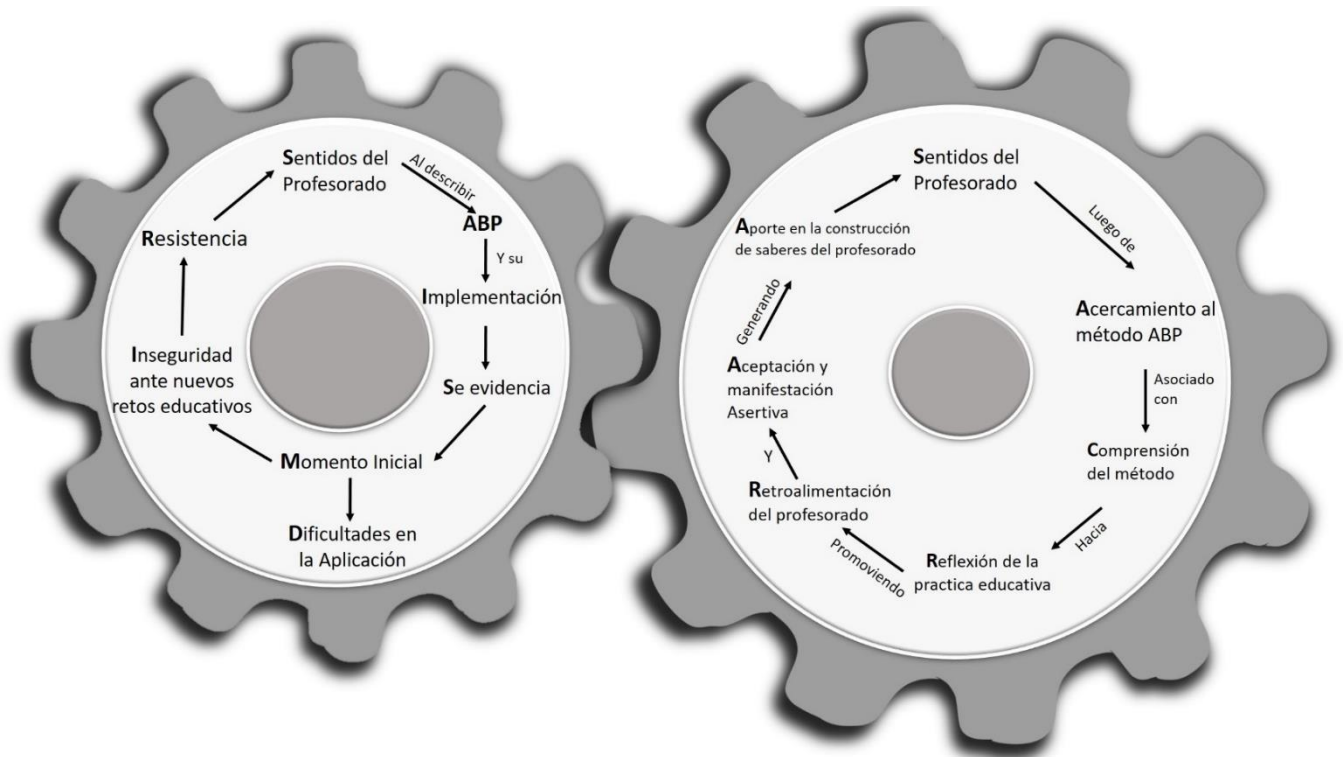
Sentidos del Profesorado

Al describir

ABP

Y su

Implementación

Se evidencia

Momento Inicial

Dificultades en la Aplicación

Inseguridad ante nuevos retos educativos

Resistencia

Sentidos del Profesorado

Luego de

Acercamiento al método ABP

Asociado con

Comprensión del método

Hacia

Reflexión de la practica educativa

Promoviendo

Retroalimentación del profesorado

Y

Aceptación y manifestación Asertiva

Generando

Aporte en la construcción de saberes del profesorado